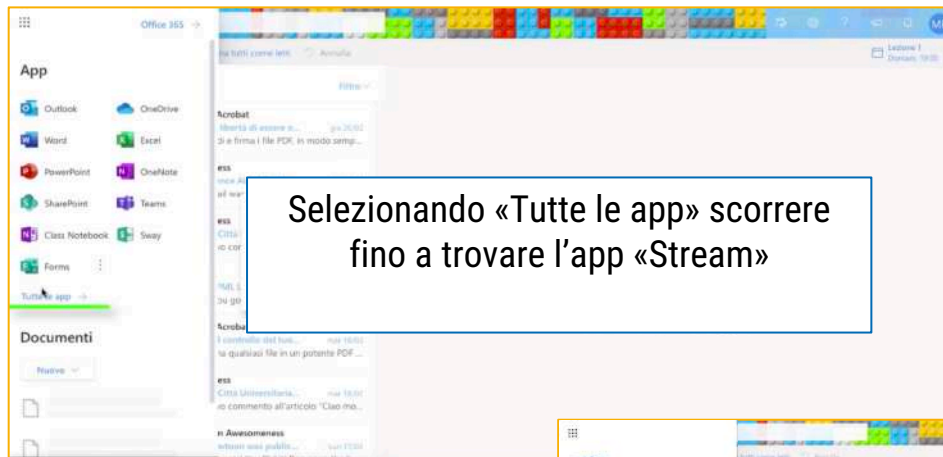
Office 365 →

App

Outlook
OneDrive
Word
Excel
PowerPoint
OneNote
SharePoint
Teams
Class Notebook
Sway
Forms

Tutte le app →

Documenti

Nuovo

Acrobat
libertà di essere o...
a firma i file PDF, in modo semp...

Filtro

Selezionando «Tutte le app» scorrere fino a trovare l'app «Stream»

Acrobat
il controllo del tuo...
a qualsiasi file in un potente PDF...

Città Universitaria...
commento all'articolo "Ciao mo...

n Awesomeness

Lezione 1